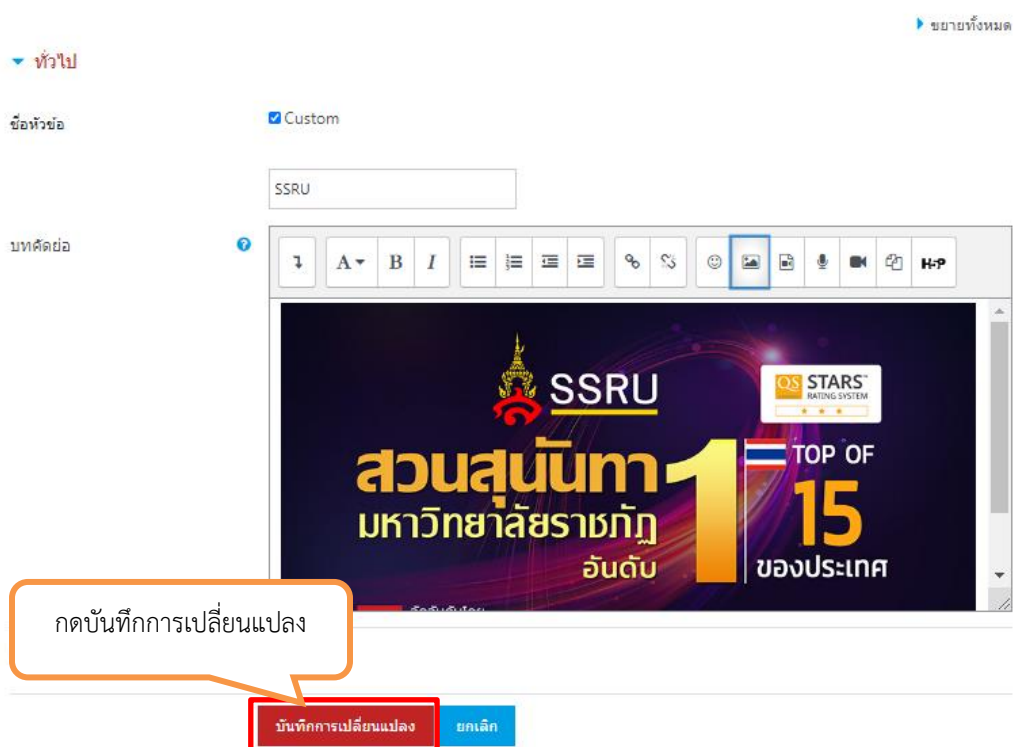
ขยายทั้งหมด

ทั่วไป

ชื่อหัวข้อ

Custom

SSRU

บทคัดย่อ

A B I

H-P

SSRU

QS STARS RATING SYSTEM

สวนสุนันทา มหาวิทยาลัยราชภัฏ อันดับ 1

TOP OF 15 ของประเทศ

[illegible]

กดบันทึกการเปลี่ยนแปลง

บันทึกการเปลี่ยนแปลง

ยกเลิก